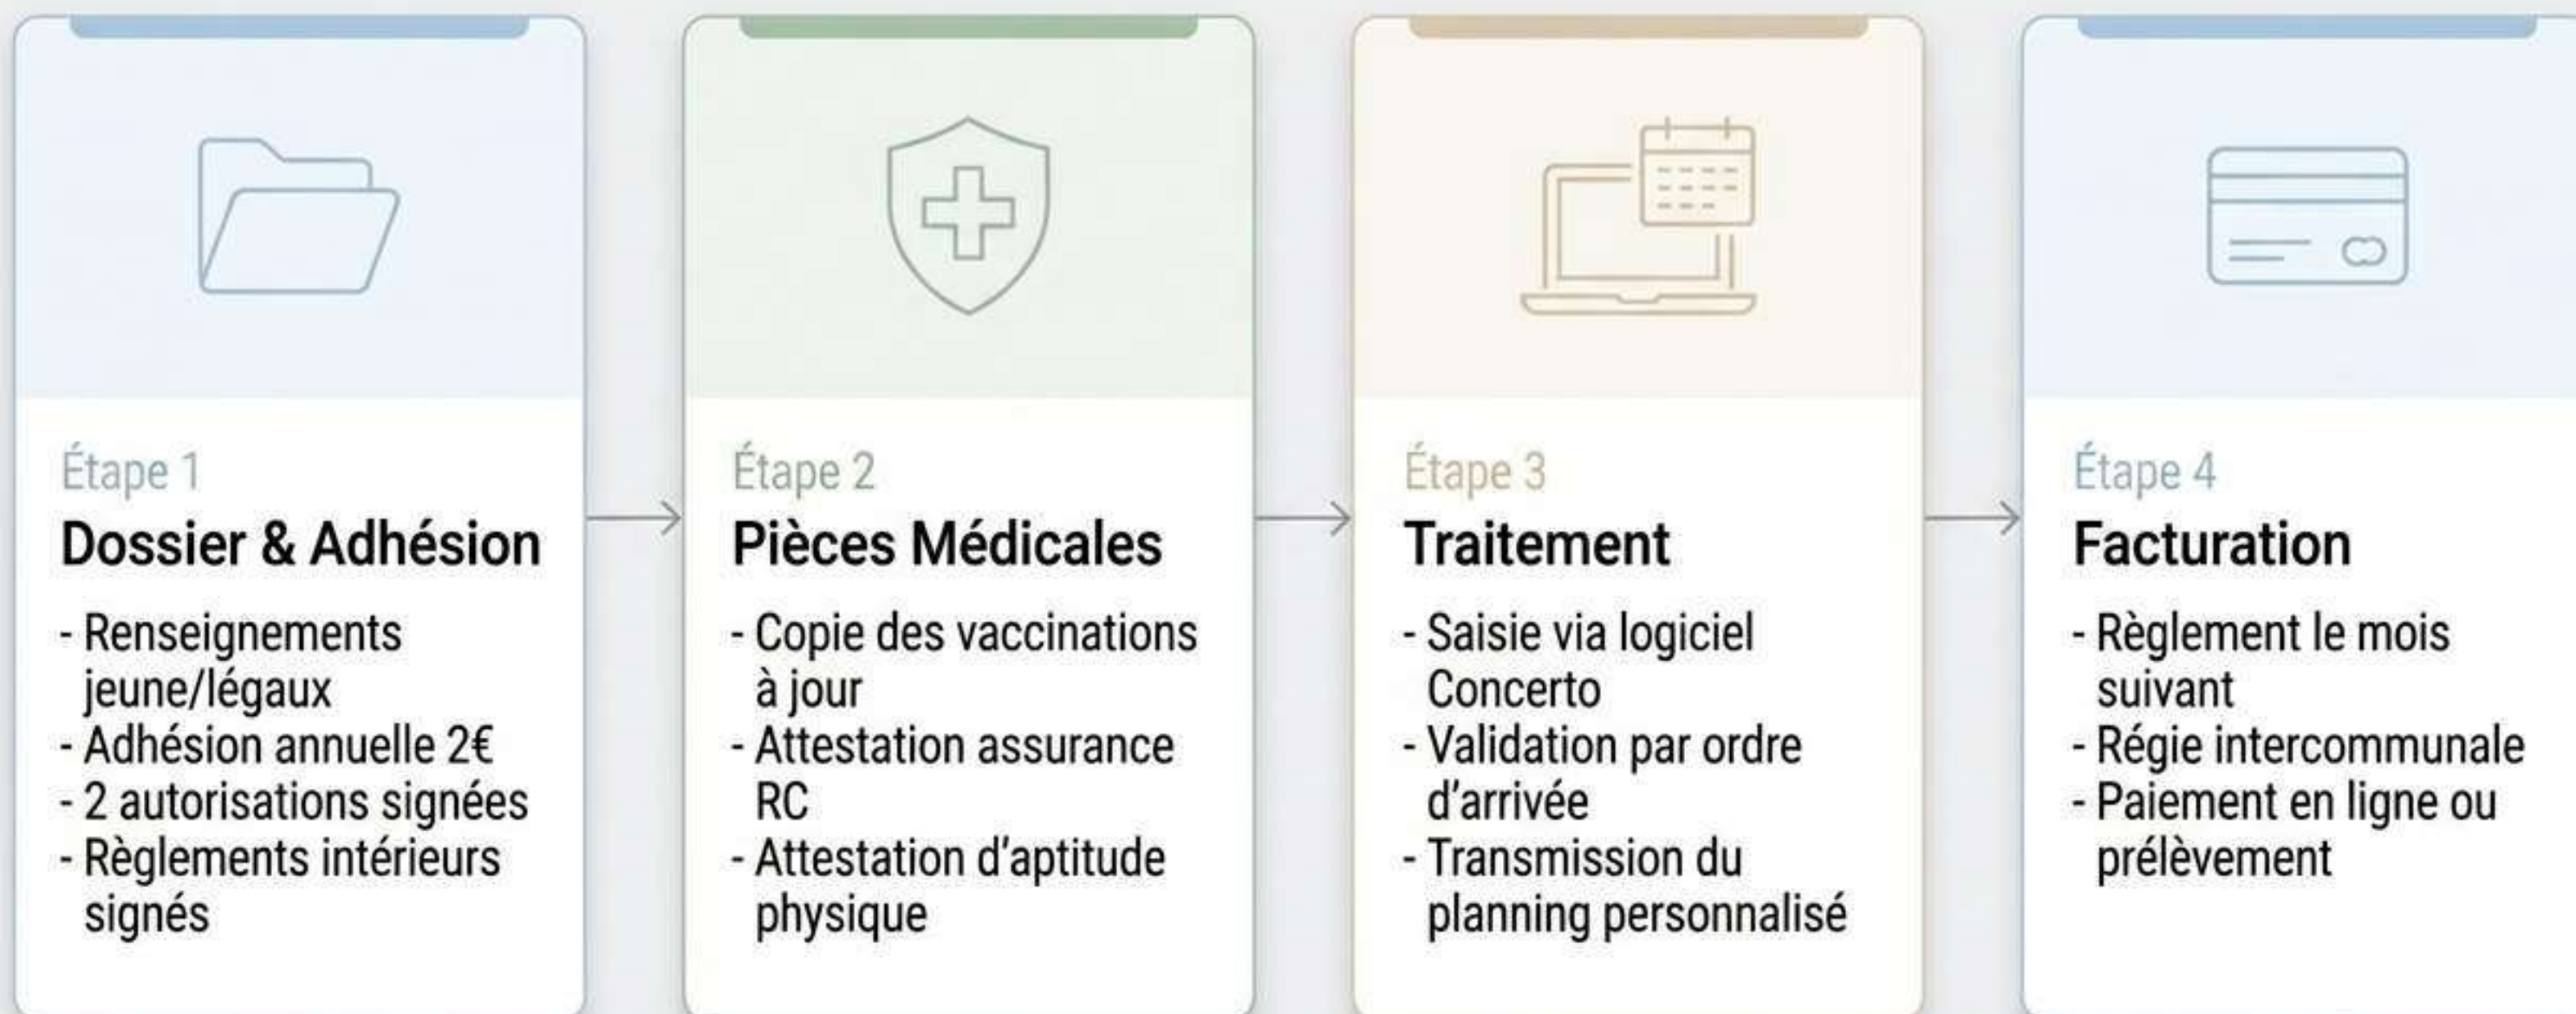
Étape 1
Dossier & Adhésion
- Renseignements jeune/légaux
- Adhésion annuelle 2€
- 2 autorisations signées
- Règlements intérieurs signés

Étape 2
Pièces Médicales
- Copie des vaccinations à jour
- Attestation assurance RC
- Attestation d'aptitude physique

Étape 3
Traitement
- Saisie via logiciel Concerto
- Validation par ordre d'arrivée
- Transmission du planning personnalisé

Étape 4
Facturation
- Règlement le mois suivant
- Régie intercommunale
- Paiement en ligne ou prélèvement